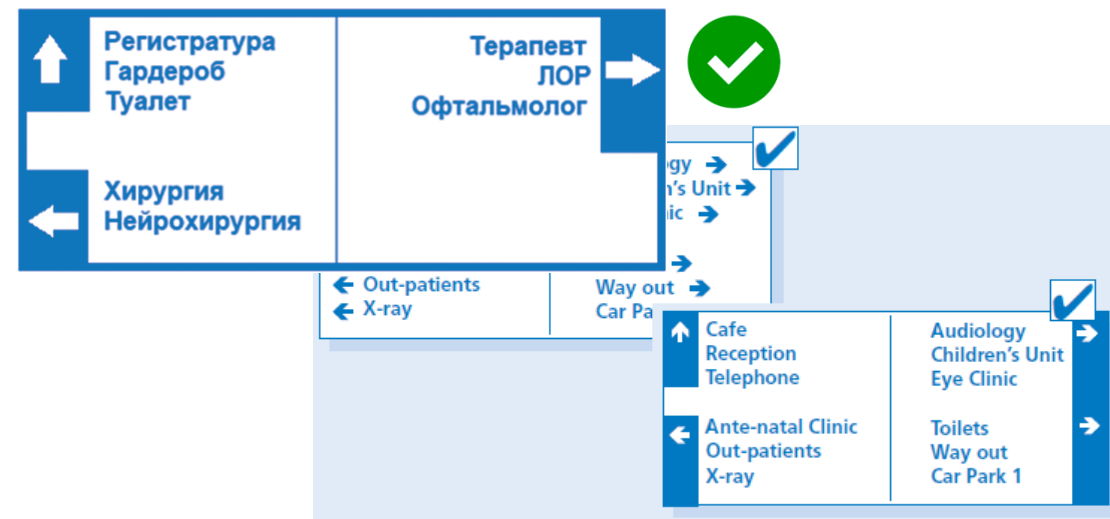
Регистратура
Гардероб
Туалет

Хирургия
Нейрохирургия

Терапевт
ЛОР
Офтальмолог

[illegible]ogy
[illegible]n's Unit
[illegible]ic

Out-patients
X-ray

Way out
Car Pa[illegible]

Cafe
Reception
Telephone

Ante-natal Clinic
Out-patients
X-ray

Audiology
Children's Unit
Eye Clinic

Toilets
Way out
Car Park 1